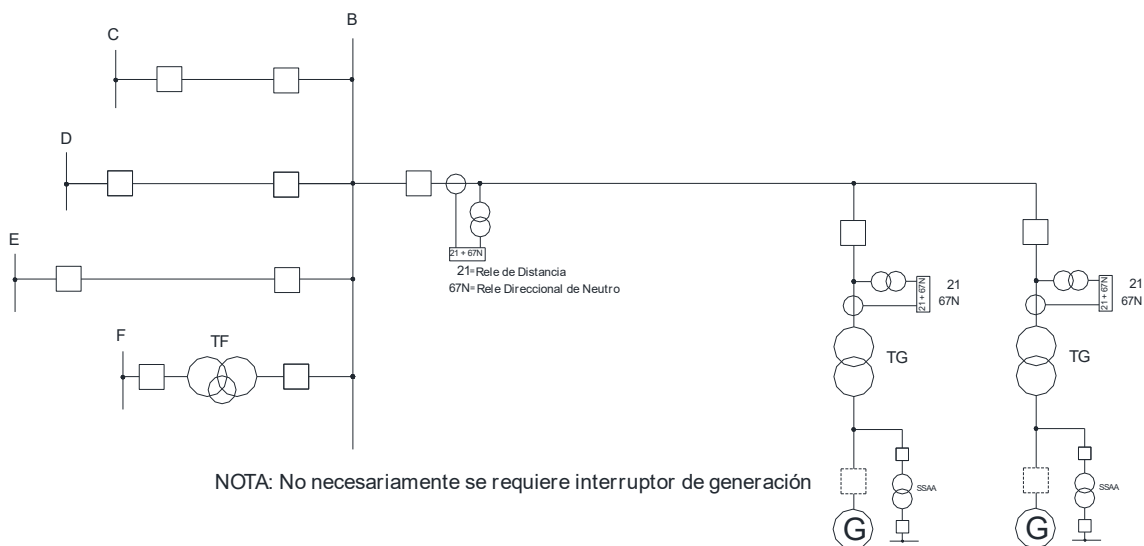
C

B

D

E

F

TF

21 + 67N

21= Rele de Distancia
67N= Rele Direccional de Neutro

21 + 67N

21
67N

TG

SSAA

G

21 + 67N

21
67N

TG

SSAA

G

NOTA: No necesariamente se requiere interruptor de generación